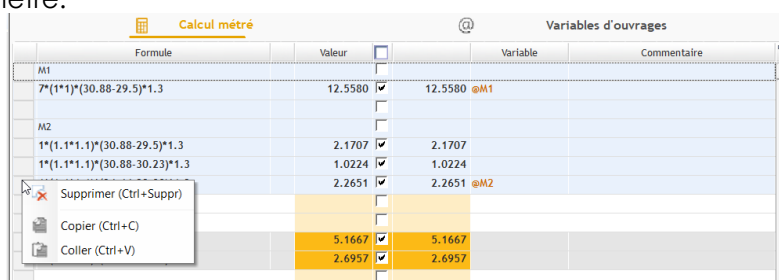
nière.

Calcul métré

Variables d'ouvrages

| Formule | Valeur | | | Variable | Commentaire |
|---|---|---|---|---|---|
| M1 | | | | | |
| 7*(1*1)*(30.88-29.5)*1.3 | 12.5580 | | 12.5580 | @M1 | |
| | | | | | |
| M2 | | | | | |
| 1*(1.1*1.1)*(30.88-29.5)*1.3 | 2.1707 | | 2.1707 | | |
| 1*(1.1*1.1)*(30.88-30.23)*1.3 | 1.0224 | | 1.0224 | | |
| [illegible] | 2.2651 | | 2.2651 | @M2 | |
| | | | | | |
| | | | | | |
| | 5.1667 | | 5.1667 | | |
| | 2.6957 | | 2.6957 | | |

Supprimer (Ctrl+Suppr)

Copier (Ctrl+C)

Coller (Ctrl+V)